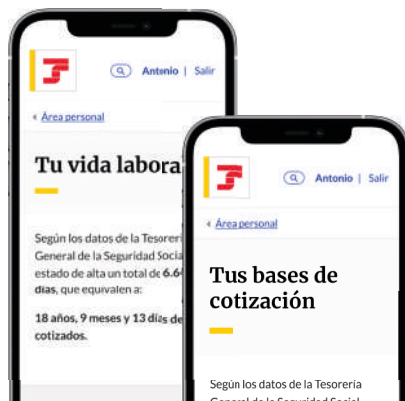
Antonio | Salir

‹ Área personal

Tu vida labora

Según los datos de la Tesorería General de la Seguridad Social estado de alta un total de 6.6 días, que equivalen a:

18 años, 9 meses y 13 días de cotizados.

Antonio | Salir

‹ Área personal

Tus bases de cotización

Según los datos de la Tesorería General de la Seguridad Social